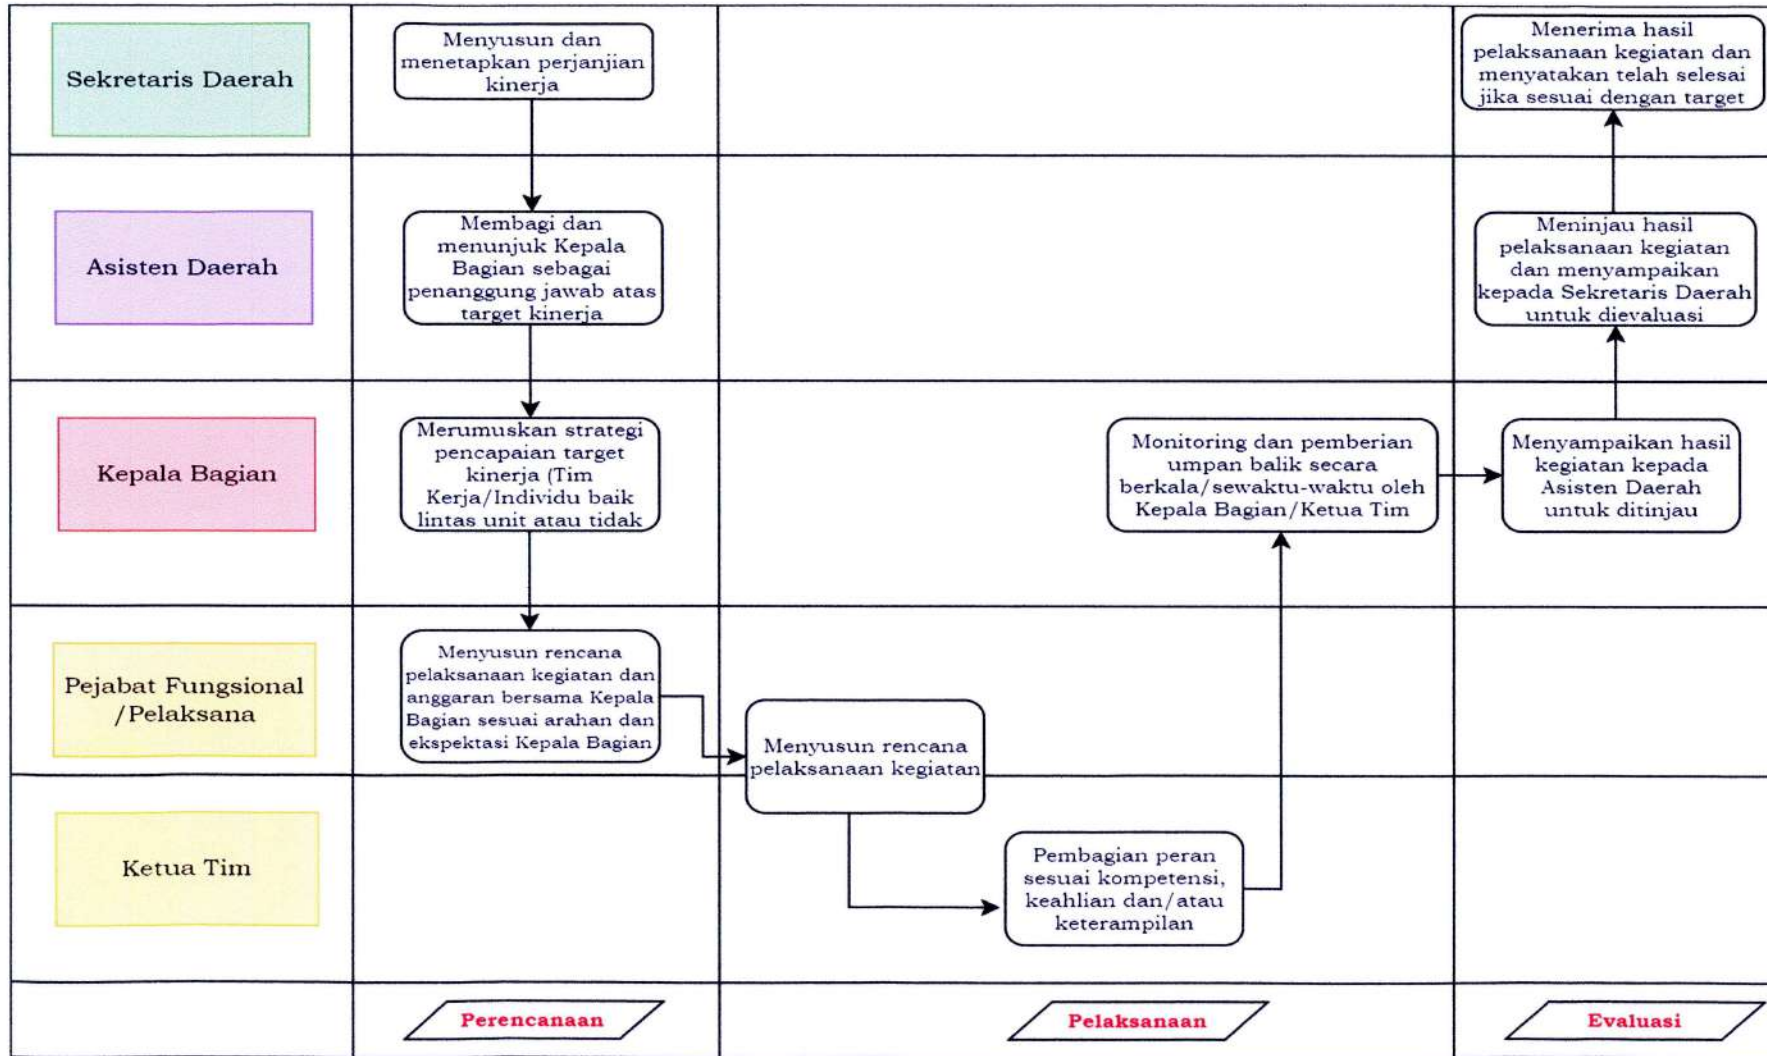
Sekretaris Daerah

Menyusun dan menetapkan perjanjian kinerja

Menerima hasil pelaksanaan kegiatan dan menyatakan telah selesai jika sesuai dengan target

Asisten Daerah

Membagi dan menunjuk Kepala Bagian sebagai penanggung jawab atas target kinerja

Meninjau hasil pelaksanaan kegiatan dan menyampaikan kepada Sekretaris Daerah untuk dievaluasi

Kepala Bagian

Merumuskan strategi pencapaian target kinerja (Tim Kerja/Individu baik lintas unit atau tidak

Monitoring dan pemberian umpan balik secara berkala/sewaktu-waktu oleh Kepala Bagian/Ketua Tim

Menyampaikan hasil kegiatan kepada Asisten Daerah untuk ditinjau

Pejabat Fungsional /Pelaksana

Menyusun rencana pelaksanaan kegiatan dan anggaran bersama Kepala Bagian sesuai arahan dan ekspektasi Kepala Bagian

Menyusun rencana pelaksanaan kegiatan

Ketua Tim

Pembagian peran sesuai kompetensi, keahlian dan/atau keterampilan

Perencanaan

Pelaksanaan

Evaluasi